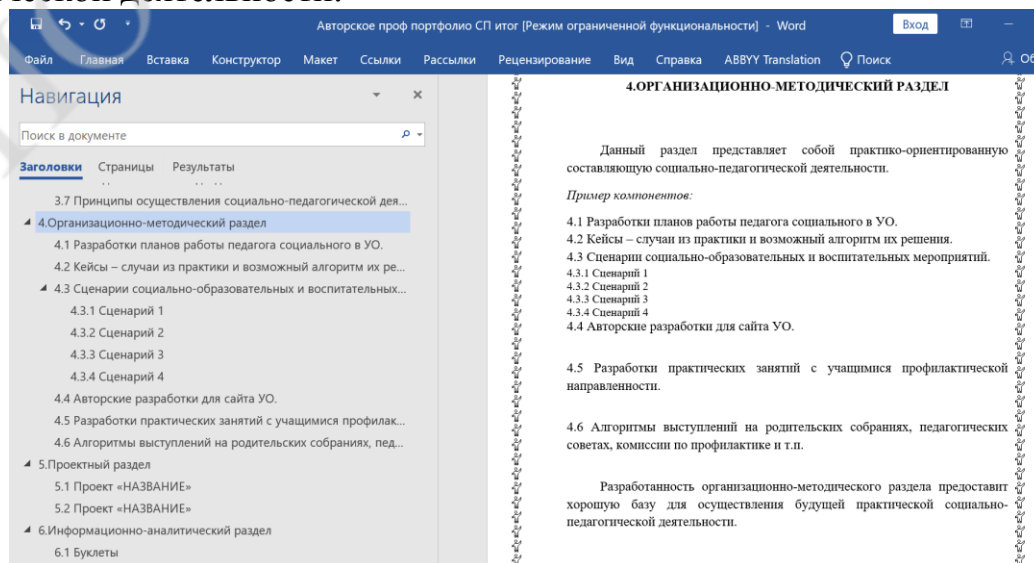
Авторское проф портфолио СП итог [Режим ограниченной функциональности] - Word

Вход

Файл Главная Вставка Конструктор Макет Ссылки Рассылки Рецензирование Вид Справка ABBYY Translation Поиск

Навигация

Поиск в документе

Заголовки Страницы Результаты

3.7 Принципы осуществления социально-педагогической дея...
4.Организационно-методический раздел
4.1 Разработки планов работы педагога социального в УО.
4.2 Кейсы – случаи из практики и возможный алгоритм их ре...
4.3 Сценарии социально-образовательных и воспитательных...
4.3.1 Сценарий 1
4.3.2 Сценарий 2
4.3.3 Сценарий 3
4.3.4 Сценарий 4
4.4 Авторские разработки для сайта УО.
4.5 Разработки практических занятий с учащимися профилак...
4.6 Алгоритмы выступлений на родительских собраниях, пед...
5.Проектный раздел
5.1 Проект «НАЗВАНИЕ»
5.2 Проект «НАЗВАНИЕ»
6.Информационно-аналитический раздел
6.1 Буклеты

4.ОРГАНИЗАЦИОННО-МЕТОДИЧЕСКИЙ РАЗДЕЛ

Данный раздел представляет собой практико-ориентированную составляющую социально-педагогической деятельности.

Пример компонентов:

4.1 Разработки планов работы педагога социального в УО.
4.2 Кейсы – случаи из практики и возможный алгоритм их решения.
4.3 Сценарии социально-образовательных и воспитательных мероприятий.
4.3.1 Сценарий 1
4.3.2 Сценарий 2
4.3.3 Сценарий 3
4.3.4 Сценарий 4
4.4 Авторские разработки для сайта УО.

4.5 Разработки практических занятий с учащимися профилактической направленности.

4.6 Алгоритмы выступлений на родительских собраниях, педагогических советах, комиссии по профилактике и т.п.

Разработанность организационно-методического раздела предоставит хорошую базу для осуществления будущей практической социально-педагогической деятельности.